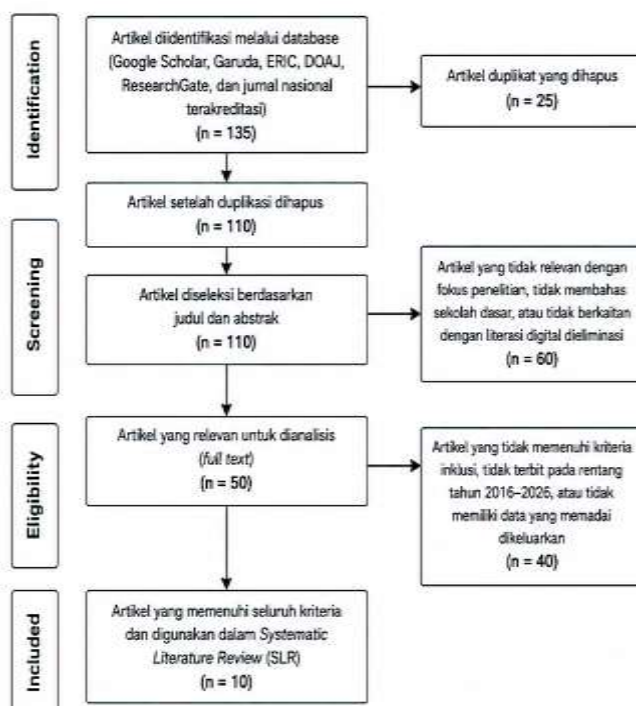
Identification

Artikel diidentifikasi melalui database (Google Scholar, Garuda, ERIC, DOAJ, ResearchGate, dan jurnal nasional terakreditasi)
(n = 135)

Artikel duplikat yang dihapus
(n = 25)

Artikel setelah duplikasi dihapus
(n = 110)

Screening

Artikel diseleksi berdasarkan judul dan abstrak
(n = 110)

Artikel yang tidak relevan dengan fokus penelitian, tidak membahas sekolah dasar, atau tidak berkaitan dengan literasi digital dieliminasi
(n = 60)

Eligibility

Artikel yang relevan untuk dianalisis (full text)
(n = 50)

Artikel yang tidak memenuhi kriteria inklusi, tidak terbit pada rentang tahun 2016–2026, atau tidak memiliki data yang memadai dikeluarkan
(n = 40)

Included

Artikel yang memenuhi seluruh kriteria dan digunakan dalam Systematic Literature Review (SLR)
(n = 10)